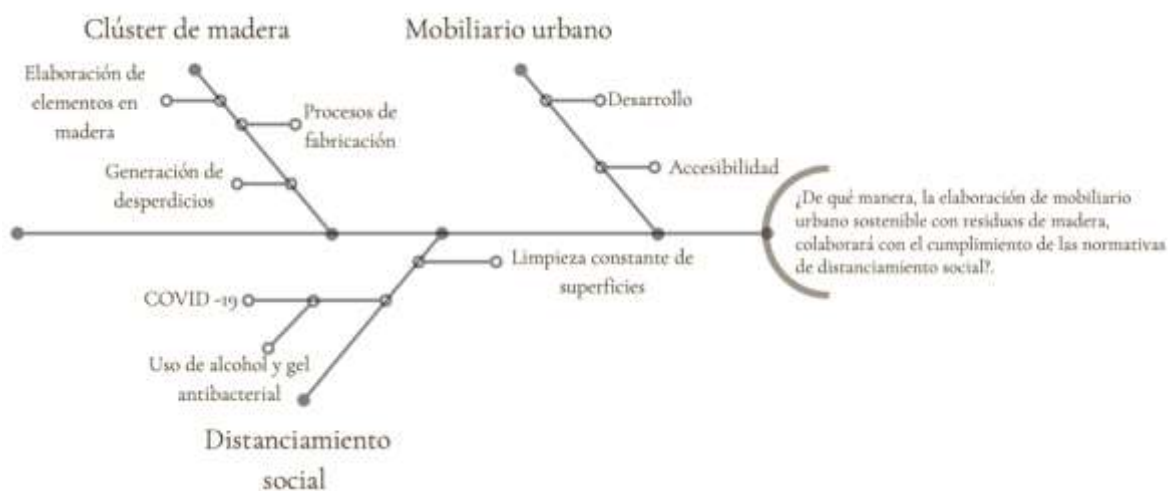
Clúster de madera

Elaboración de elementos en madera

Procesos de fabricación

Generación de desperdicios

Mobiliario urbano

Desarrollo

Accesibilidad

¿De qué manera, la elaboración de mobiliario urbano sostenible con residuos de madera, colaborará con el cumplimiento de las normativas de distanciamiento social?.

Limpieza constante de superficies

COVID -19

Uso de alcohol y gel antibacterial

Distanciamiento social